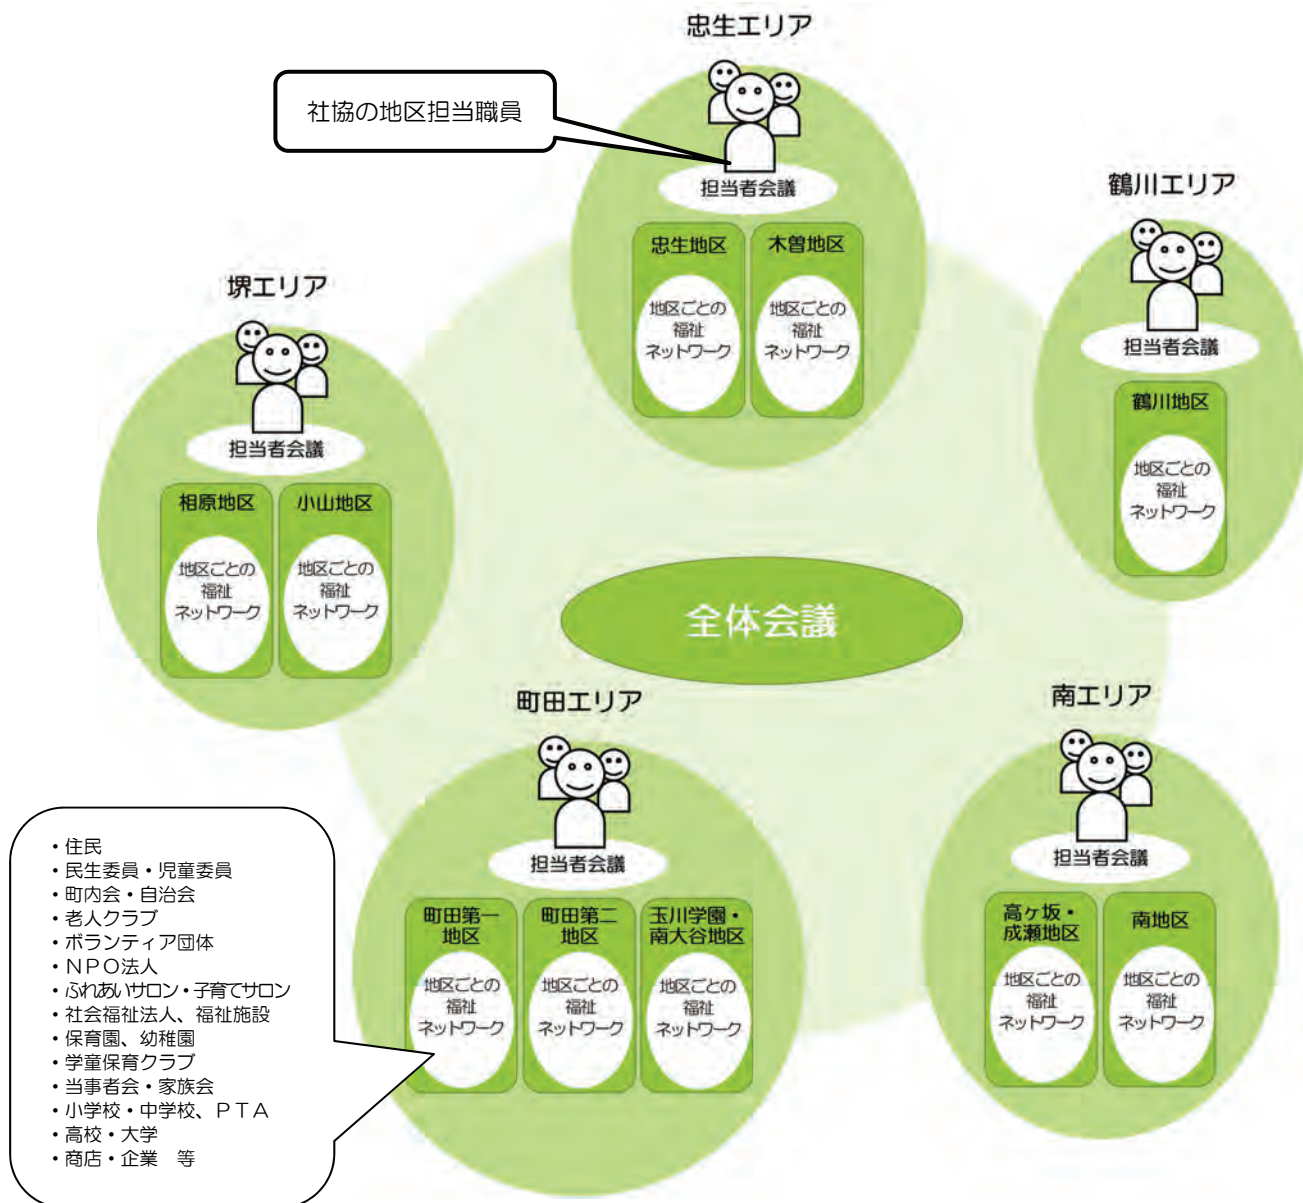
忠生エリア

社協の地区担当職員

担当者会議

忠生地区

地区ごとの福祉ネットワーク

木曽地区

地区ごとの福祉ネットワーク

鶴川エリア

担当者会議

鶴川地区

地区ごとの福祉ネットワーク

堺エリア

担当者会議

相原地区

地区ごとの福祉ネットワーク

小山地区

地区ごとの福祉ネットワーク

全体会議

町田エリア

担当者会議

町田第一地区

地区ごとの福祉ネットワーク

町田第二地区

地区ごとの福祉ネットワーク

玉川学園・南大谷地区

地区ごとの福祉ネットワーク

南エリア

担当者会議

高ヶ坂・成瀬地区

地区ごとの福祉ネットワーク

南地区

地区ごとの福祉ネットワーク

・住民
・民生委員・児童委員
・町内会・自治会
・老人クラブ
・ボランティア団体
・ＮＰＯ法人
・ふれあいサロン・子育てサロン
・社会福祉法人、福祉施設
・保育園、幼稚園
・学童保育クラブ
・当事者会・家族会
・小学校・中学校、ＰＴＡ
・高校・大学
・商店・企業　等